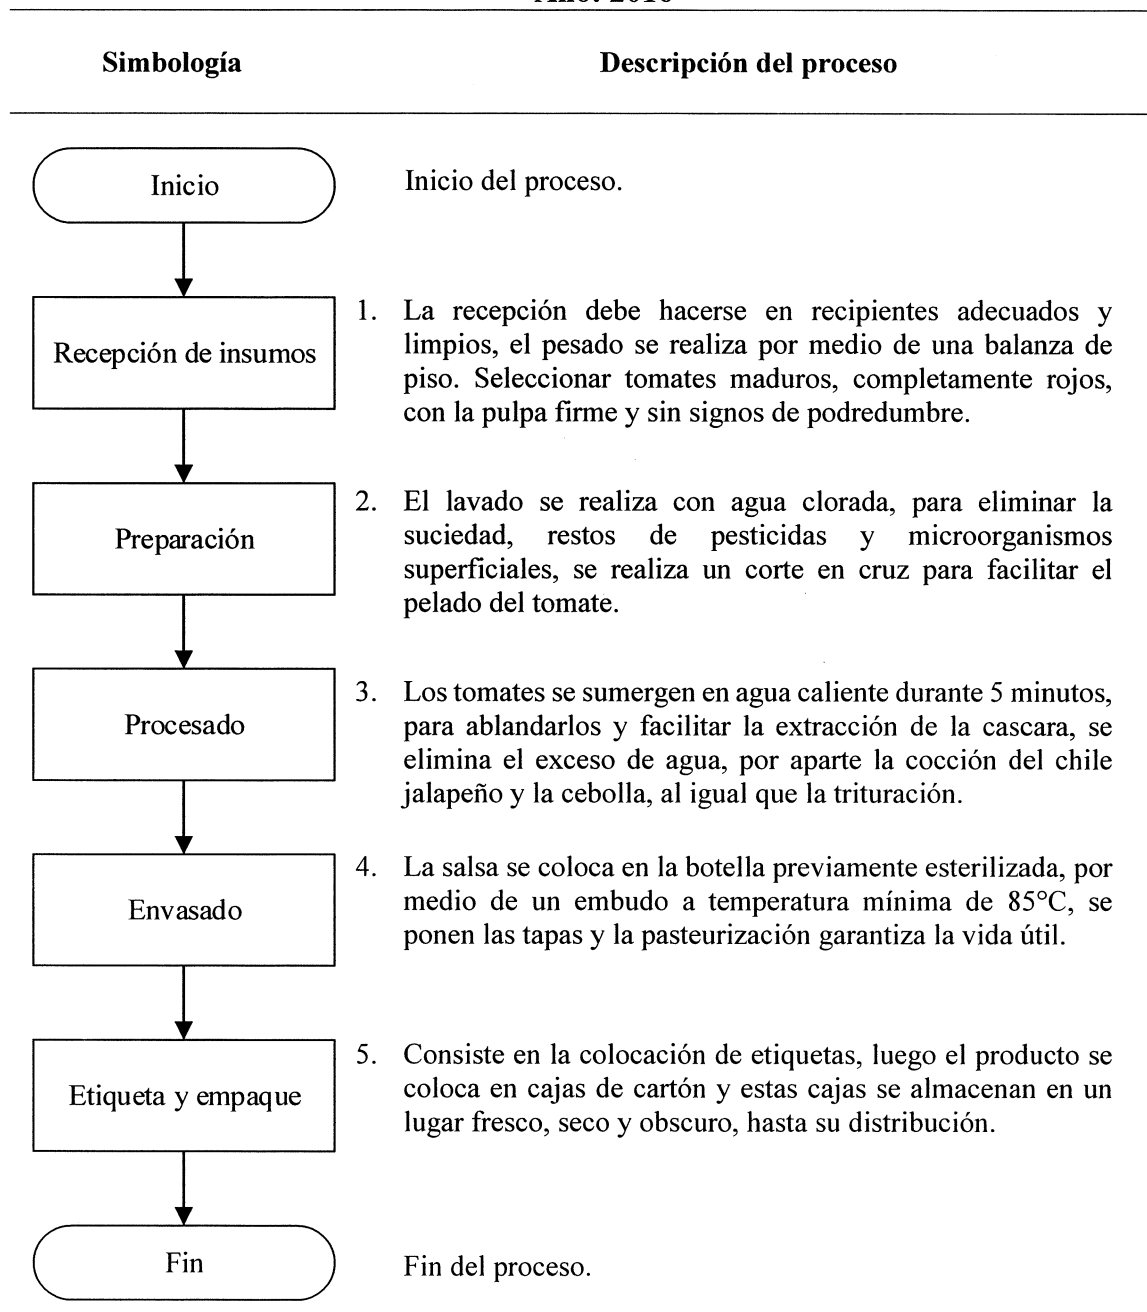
Año: 2016

| Simbología | Descripción del proceso |
|---|---|
| Inicio | Inicio del proceso. |
| Recepción de insumos | 1. La recepción debe hacerse en recipientes adecuados y limpios, el pesado se realiza por medio de una balanza de piso. Seleccionar tomates maduros, completamente rojos, con la pulpa firme y sin signos de podredumbre. |
| Preparación | 2. El lavado se realiza con agua clorada, para eliminar la suciedad, restos de pesticidas y microorganismos superficiales, se realiza un corte en cruz para facilitar el pelado del tomate. |
| Procesado | 3. Los tomates se sumergen en agua caliente durante 5 minutos, para ablandarlos y facilitar la extracción de la cascara, se elimina el exceso de agua, por aparte la cocción del chile jalapeño y la cebolla, al igual que la trituración. |
| Envasado | 4. La salsa se coloca en la botella previamente esterilizada, por medio de un embudo a temperatura mínima de 85°C, se ponen las tapas y la pasteurización garantiza la vida útil. |
| Etiqueta y empaque | 5. Consiste en la colocación de etiquetas, luego el producto se coloca en cajas de cartón y estas cajas se almacenan en un lugar fresco, seco y obscuro, hasta su distribución. |
| Fin | Fin del proceso. |